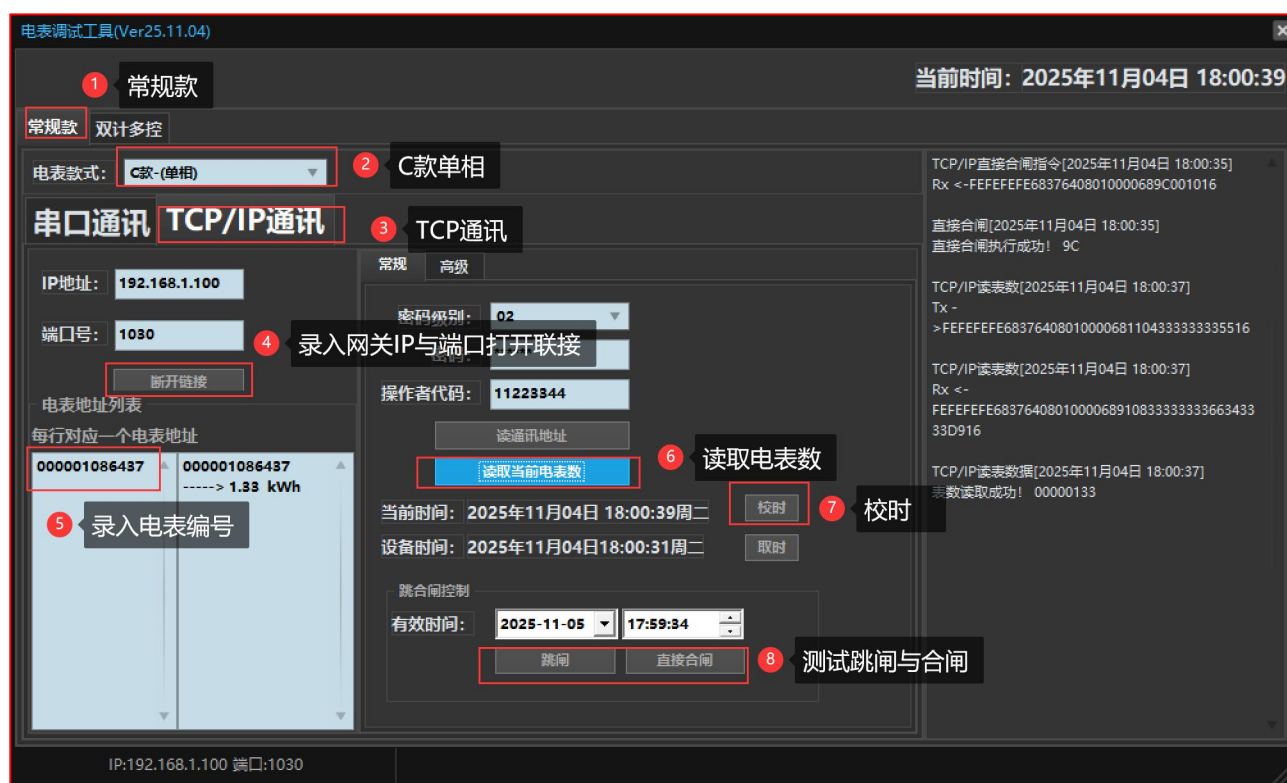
电表调试工具(Ver25.11.04)

1 常规款

当前时间: 2025年11月04日 18:00:39

常规款 双计多控

电表款式: C款-(单相)

2 C款单相

串口通讯 TCP/IP通讯

3 TCP通讯

IP地址: 192.168.1.100

端口号: 1030

4 录入网关IP与端口打开联接

断开链接

电表地址列表

每行对应一个电表地址

000001086437

000001086437
-----> 1.33 kWh

5 录入电表编号

常规 高级

密码级别: 02

密码:

操作者代码: 11223344

读通讯地址

读取当前电表数

6 读取电表数

当前时间: 2025年11月04日 18:00:39周二

校时

7 校时

设备时间: 2025年11月04日18:00:31周二

取时

跳合闸控制

有效时间: 2025-11-05 17:59:34

跳闸 直接合闸

8 测试跳闸与合闸

TCP/IP直接合闸指令[2025年11月04日 18:00:35]
Rx <-FEFEFEFE68376408010000689C001016

直接合闸[2025年11月04日 18:00:35]
直接合闸执行成功! 9C

TCP/IP读表数[2025年11月04日 18:00:37]
Tx -
>FEFEFEFE683764080100006811043333333335516

TCP/IP读表数[2025年11月04日 18:00:37]
Rx <-
FEFEFEFE683764080100006891083333333663433
33D916

TCP/IP读表数据[2025年11月04日 18:00:37]
表数读取成功! 00000133

IP:192.168.1.100 端口:1030